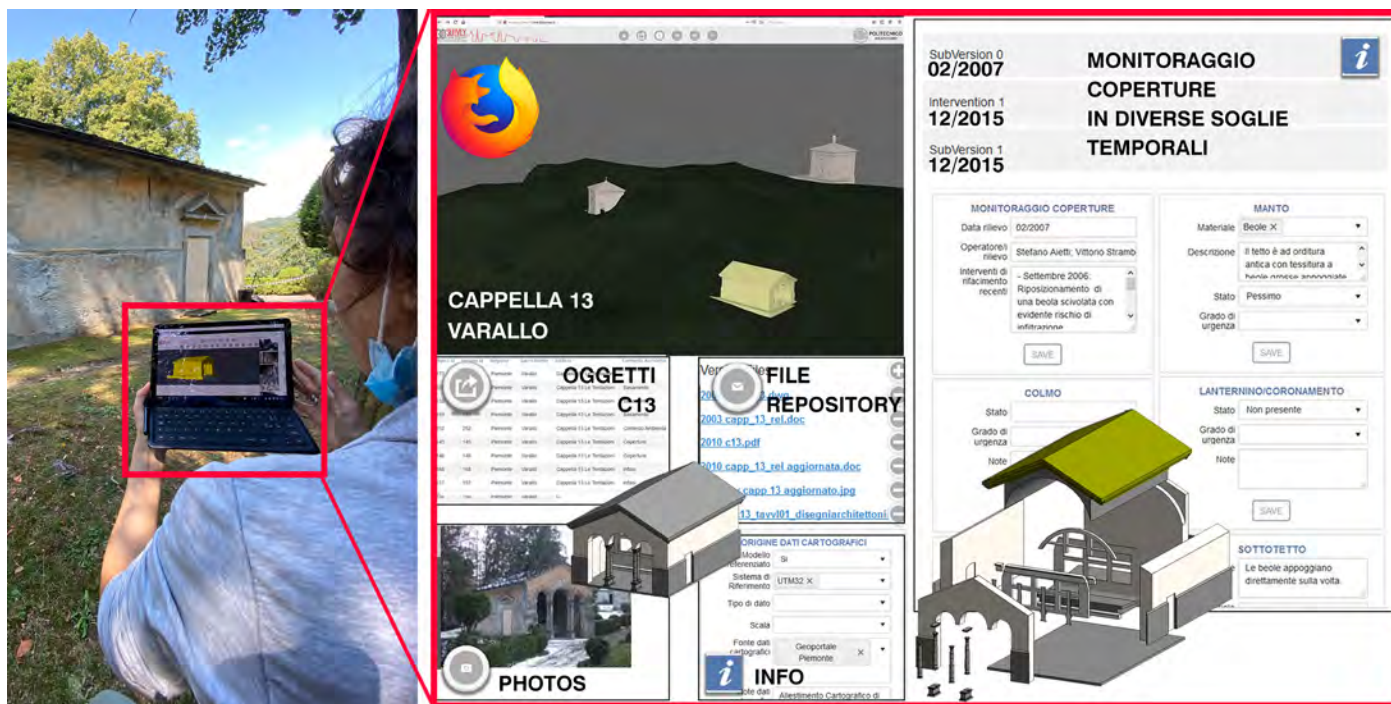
CAPPELLA 13
VARALLO

OGGETTI
C13

FILE
REPOSITORY

2003 capp_13_rel.doc
2010 c13.pdf
2010 capp_13_rel aggiornata.doc
capp 13 aggiornato.jpg
13_tavv01_disegniarchitettoni

PHOTOS

ORIGINE DATI CARTOGRAFICI
Modello referenziato: Si
Sistema di Riferimento: UTM32
Tipo di dato
Scala
Fonte dati cartografici: Geoportale Piemonte
Allestimento Cartografico di

INFO

SubVersion 0
02/2007
Intervention 1
12/2015
SubVersion 1
12/2015

MONITORAGGIO COPERTURE IN DIVERSE SOGLIE TEMPORALI

MONITORAGGIO COPERTURE
Data rilievo: 02/2007
Operatore/i rilievo: Stefano Aietti; Vittorio Stramb
Interventi di rifacimento recenti: - Settembre 2006: Riposizionamento di una beola scivolata con evidente rischio di infiltrazione
SAVE

MANTO
Materiale: Beole
Descrizione: Il tetto è ad orditura antica con tessitura a beole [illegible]
Stato: Pessimo
Grado di urgenza
SAVE

COLMO
Stato
Grado di urgenza
Note

LANTERNINO/CORONAMENTO
Stato: Non presente
Grado di urgenza
Note
SAVE

SOTTOTETTO
Le beole appoggiano direttamente sulla volta.